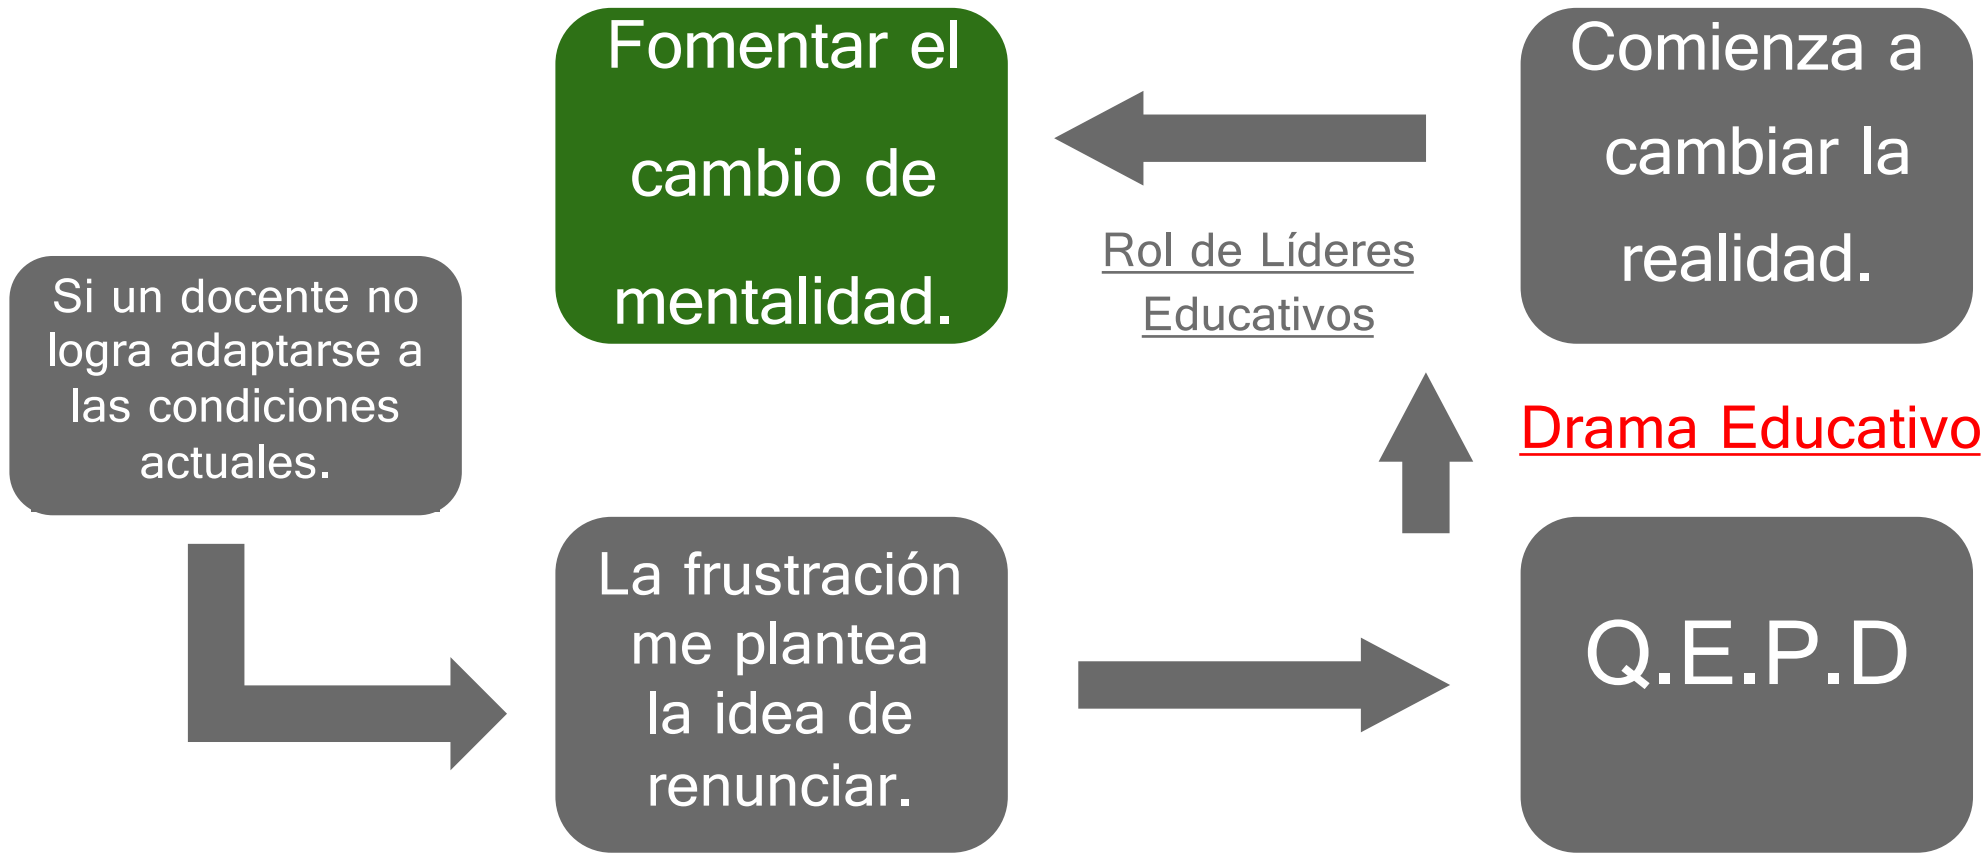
Si un docente no logra adaptarse a las condiciones actuales.

La frustración me plantea la idea de renunciar.

Q.E.P.D

Drama Educativo

Comienza a cambiar la realidad.

Rol de Líderes Educativos

Fomentar el cambio de mentalidad.